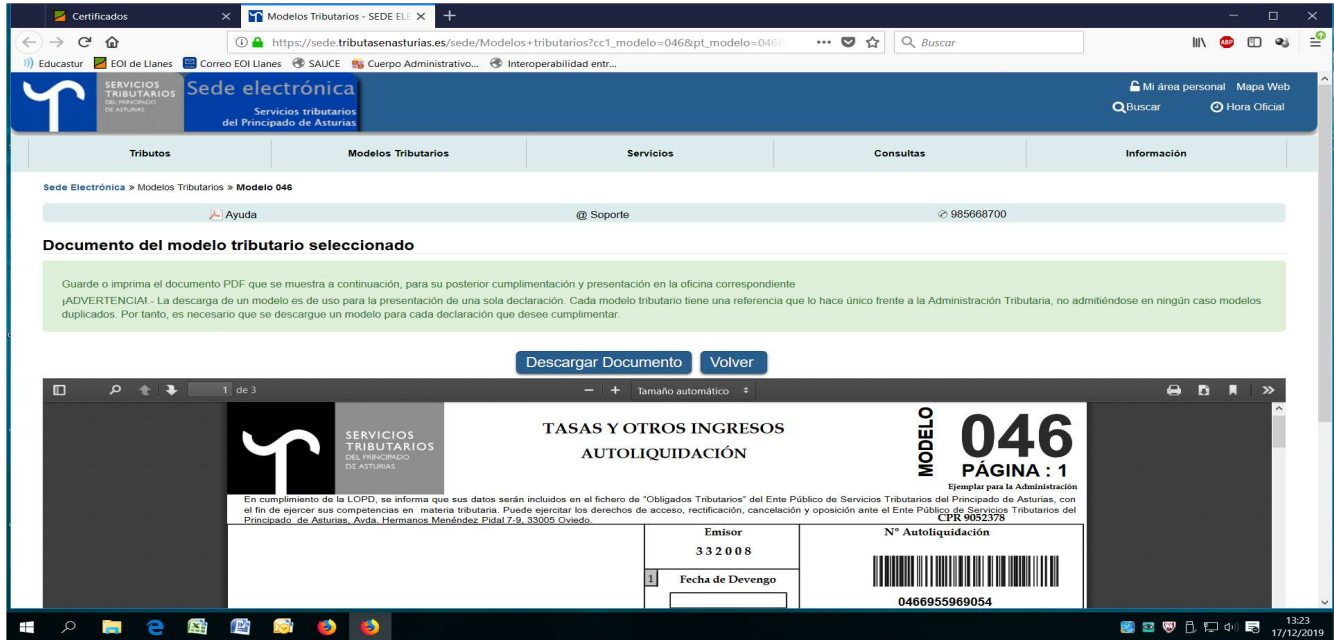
Certificados
Modelos Tributarios - SEDE ELE
https://sede.tributasenasturias.es/sede/Modelos+tributarios?cc1_modelo=046&pt_modelo=046
Buscar
Educastur EOI de Llanes Correo EOI Llanes SAUCE Cuerpo Administrativo... Interoperabilidad entr...

SERVICIOS TRIBUTARIOS DEL PRINCIPADO DE ASTURIAS
Sede electrónica
Servicios tributarios del Principado de Asturias
Mi área personal Mapa Web
Buscar
Hora Oficial

Tributos | Modelos Tributarios | Servicios | Consultas | Información

Sede Electrónica » Modelos Tributarios » Modelo 046

Ayuda
@ Soporte
985668700

Documento del modelo tributario seleccionado

Guarde o imprima el documento PDF que se muestra a continuación, para su posterior cumplimentación y presentación en la oficina correspondiente

¡ADVERTENCIA! - La descarga de un modelo es de uso para la presentación de una sola declaración. Cada modelo tributario tiene una referencia que lo hace único frente a la Administración Tributaria, no admitiéndose en ningún caso modelos duplicados. Por tanto, es necesario que se descargue un modelo para cada declaración que desee cumplimentar.

Descargar Documento Volver

1 de 3
Tamaño automático

SERVICIOS TRIBUTARIOS DEL PRINCIPADO DE ASTURIAS
TASAS Y OTROS INGRESOS
AUTOLIQUIDACIÓN
MODELO 046
PÁGINA : 1
Ejemplar para la Administración
CPR 9052378

En cumplimiento de la LOPD, se informa que sus datos serán incluidos en el fichero de "Obligados Tributarios" del Ente Público de Servicios Tributarios del Principado de Asturias, con el fin de ejercer sus competencias en materia tributaria. Puede ejercitar los derechos de acceso, rectificación, cancelación y oposición ante el Ente Público de Servicios Tributarios del Principado de Asturias, Avda. Hermanos Menéndez Pidal 7-9, 33005 Oviedo.

Emisor
332008
1 Fecha de Devengo
Nº Autoliquidación
0466955969054

13:23
17/12/2019